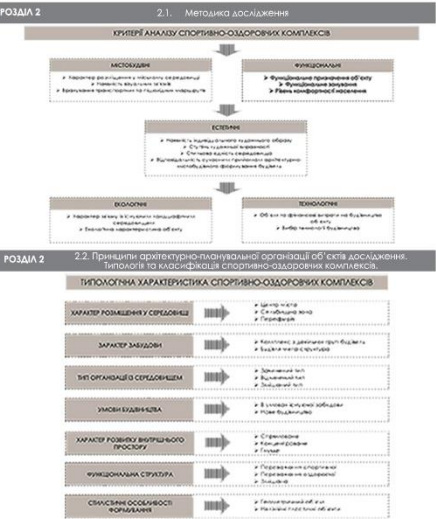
РОЗДІЛ 2

2.1. Методика дослідження

КРИТЕРІЇ АНАЛІЗУ СПОРТИВНО-ОЗДОРОВЧИХ КОМПЛЕКСІВ

МІСТОБУДІВНІ

➢ Характер розміщення у міському середовищі
➢ Наявність віддалених зв'язків
➢ Врахування транспортних та пішохідних маршрутів

ФУНКЦІОНАЛЬНІ

➢ Функціональне призначення об'єкту
➢ Функціональне зонування
➢ Рівень комфортності населення

ЕСТЕТИЧНІ

➢ Наявність індивідуального художнього образу
➢ Ступінь художньої виразності
➢ Стилістика єдності середовища
➢ Відповідність сучасним принципам архітектурно-містобудівного формування будівель

ЕКОЛОГІЧНІ

➢ Характер зв'язку з існуючим ландшафтним середовищем
➢ Екологічна характеристика об'єкту

ТЕХНОЛОГІЧНІ

➢ Об'єм та фінансові витрати на будівництво об'єкту
➢ Вибір технології будівництва

РОЗДІЛ 2

2.2. Принципи архітектурно-планувальної організації об'єктів дослідження. Типологія та класифікація спортивно-оздоровчих комплексів.

ТИПОЛОГІЧНА ХАРАКТЕРИСТИКА СПОРТИВНО-ОЗДОРОВЧИХ КОМПЛЕКСІВ

ХАРАКТЕР РОЗМІЩЕННЯ У СЕРЕДОВИЩІ
➢ Центр міста
➢ Селитебна зона
➢ Периферія

ХАРАКТЕР ЗАБУДОВИ
➢ Комплекс з декількох груп будівель
➢ Будівля-мега структура

ТИП ОРГАНІЗАЦІЇ З СЕРЕДОВИЩЕМ
➢ Замкнений тип
➢ Відкритий тип
➢ Змішаний тип

УМОВИ БУДІВНИЦТВА
➢ В умовах існуючої забудови
➢ Нове будівництво

ХАРАКТЕР РОЗВИТКУ ВНУТРІШНЬОГО ПРОСТОРУ
➢ Стрічкове
➢ Концентроване
➢ Гнучке

ФУНКЦІОНАЛЬНА СТРУКТУРА
➢ Переважна спортивна
➢ Переважна оздоровча
➢ Змішана

СТИЛІСТИЧНІ ОСОБЛИВОСТІ ФОРМУВАННЯ
➢ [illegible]
➢ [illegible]